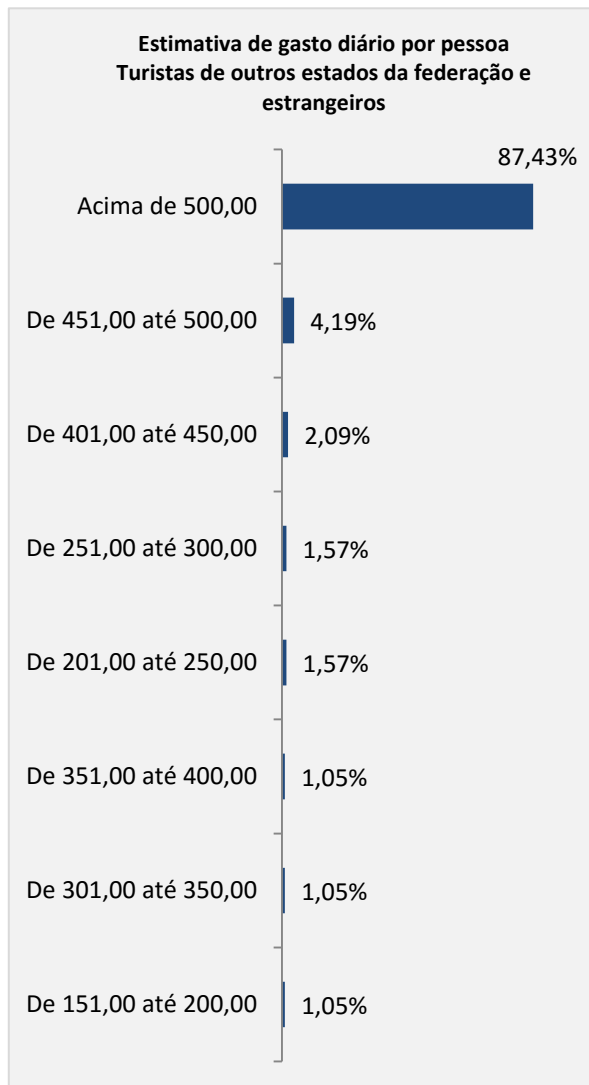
Estimativa de gasto diário por pessoa
Turistas de outros estados da federação e estrangeiros

| Categoria | Percentual |
|---|---|
| Acima de 500,00 | 87,43% |
| De 451,00 até 500,00 | 4,19% |
| De 401,00 até 450,00 | 2,09% |
| De 251,00 até 300,00 | 1,57% |
| De 201,00 até 250,00 | 1,57% |
| De 351,00 até 400,00 | 1,05% |
| De 301,00 até 350,00 | 1,05% |
| De 151,00 até 200,00 | 1,05% |